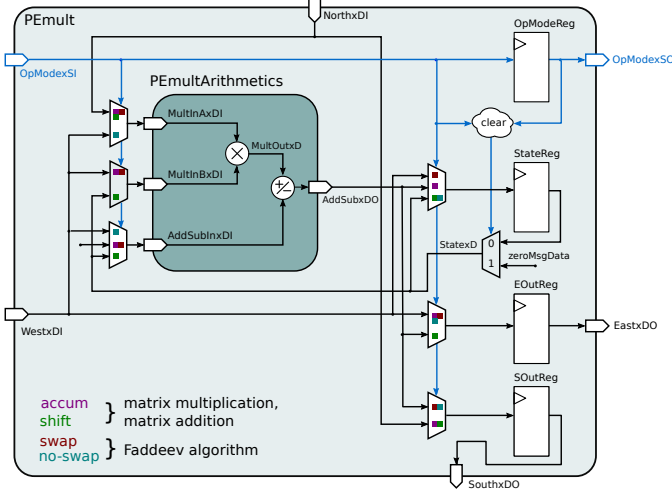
PEmult

NorthxDI

OpModeReg

OpModexSI

OpModexSO

PEmultArithmetics

MultInAxDI

MultOutxD

MultInBxDI

+/-

AddSubInxDI

AddSubxDO

clear

StateReg

StatexD

0

1

zeroMsgData

WestxDI

EOutReg

EastxDO

SOutReg

accum
shift
} matrix multiplication, matrix addition

swap
no-swap
} Faddeev algorithm

SouthxDO